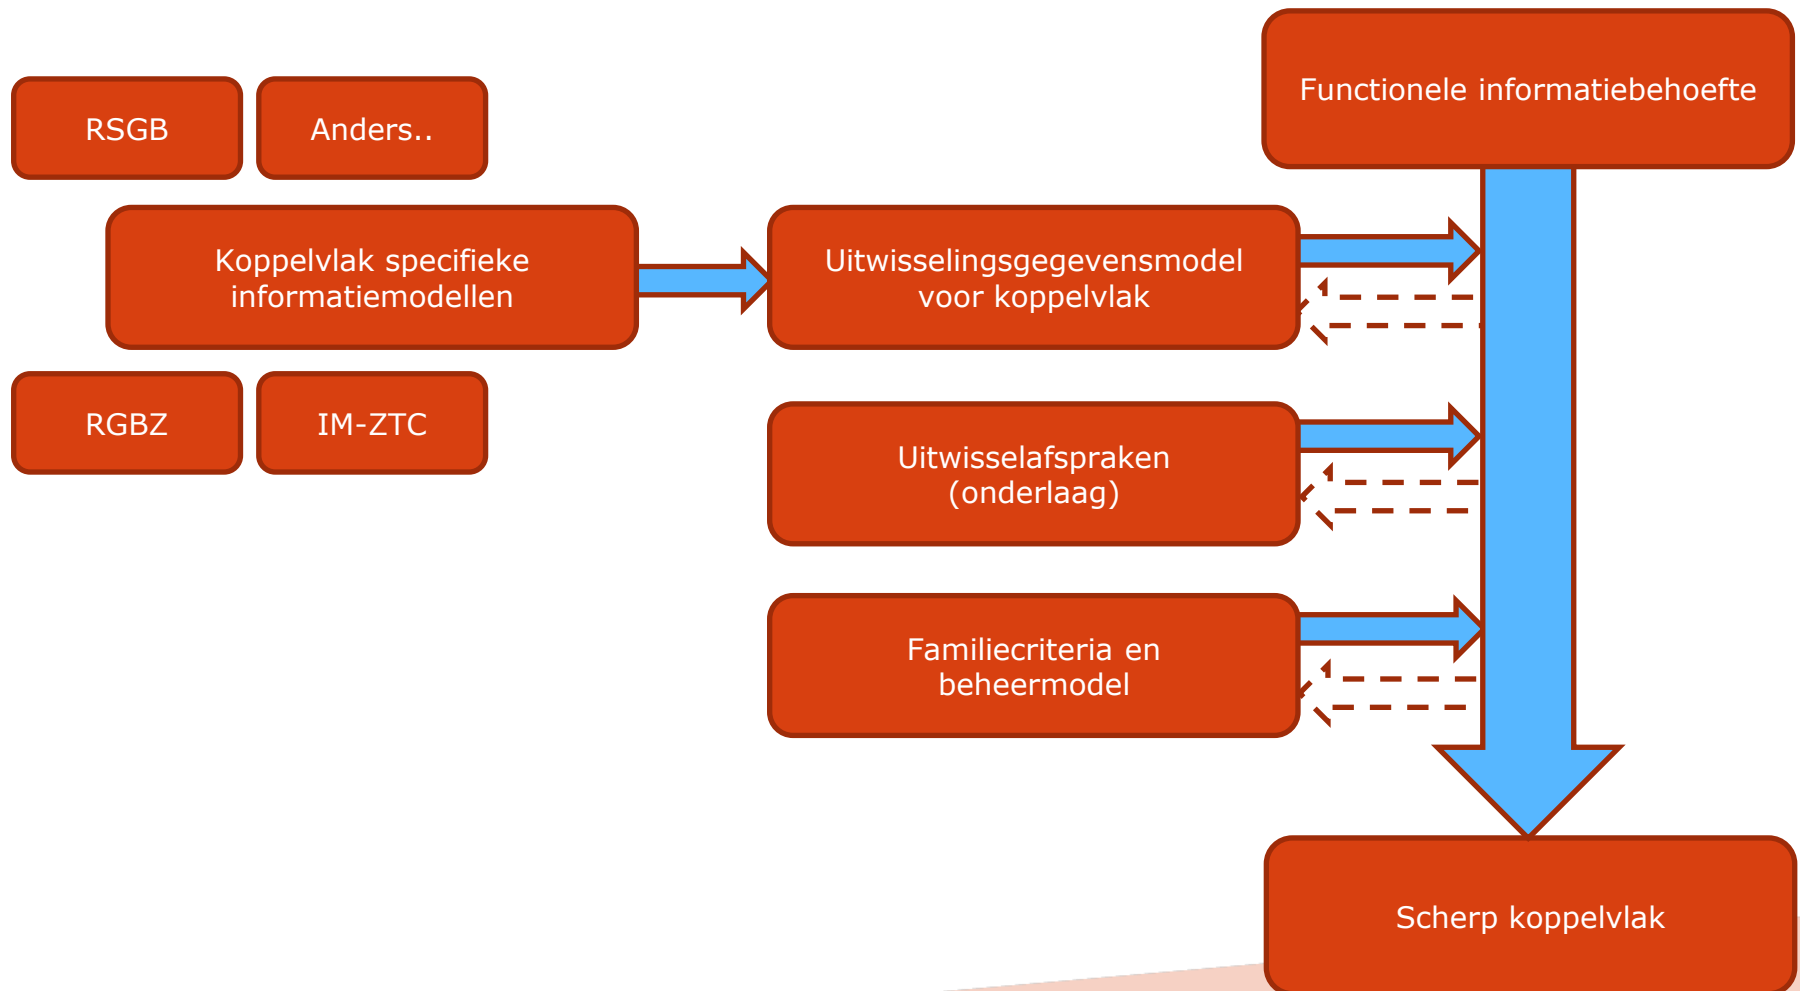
RSGB

Anders..

Koppelvlak specifieke informatiemodellen

RGBZ

IM-ZTC

Uitwisselingsgegevensmodel voor koppelvlak

Uitwisselafspraken (onderlaag)

Familiecriteria en beheermodel

Functionele informatiebehoefte

Scherp koppelvlak